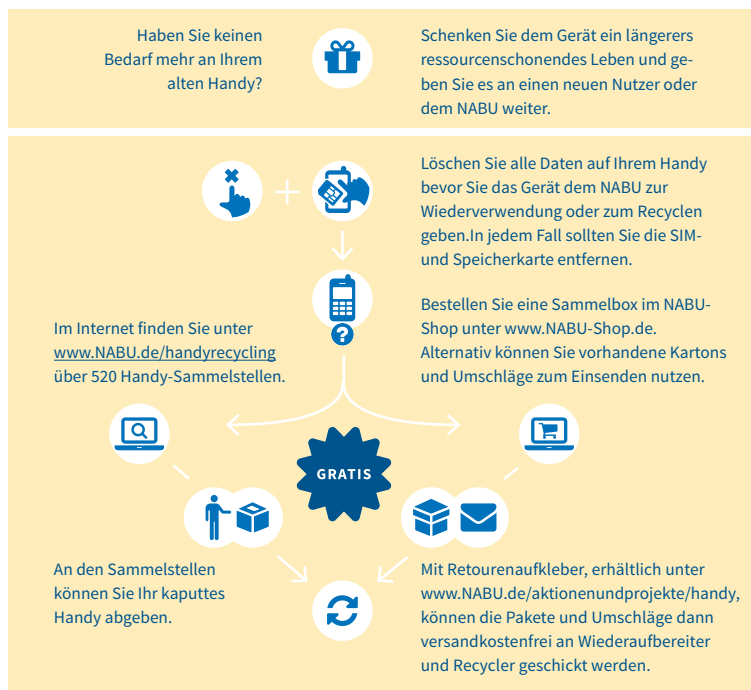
Haben Sie keinen Bedarf mehr an Ihrem alten Handy?

Schenken Sie dem Gerät ein längerers ressourcenschonendes Leben und geben Sie es an einen neuen Nutzer oder dem NABU weiter.

Löschen Sie alle Daten auf Ihrem Handy bevor Sie das Gerät dem NABU zur Wiederverwendung oder zum Recyclen geben.In jedem Fall sollten Sie die SIM- und Speicherkarte entfernen.

Im Internet finden Sie unter www.NABU.de/handyrecycling über 520 Handy-Sammelstellen.

Bestellen Sie eine Sammelbox im NABU-Shop unter www.NABU-Shop.de. Alternativ können Sie vorhandene Kartons und Umschläge zum Einsenden nutzen.

GRATIS

An den Sammelstellen können Sie Ihr kaputtes Handy abgeben.

Mit Retourenaufkleber, erhältlich unter www.NABU.de/aktionenundprojekte/handy, können die Pakete und Umschläge dann versandkostenfrei an Wiederaufbereiter und Recycler geschickt werden.